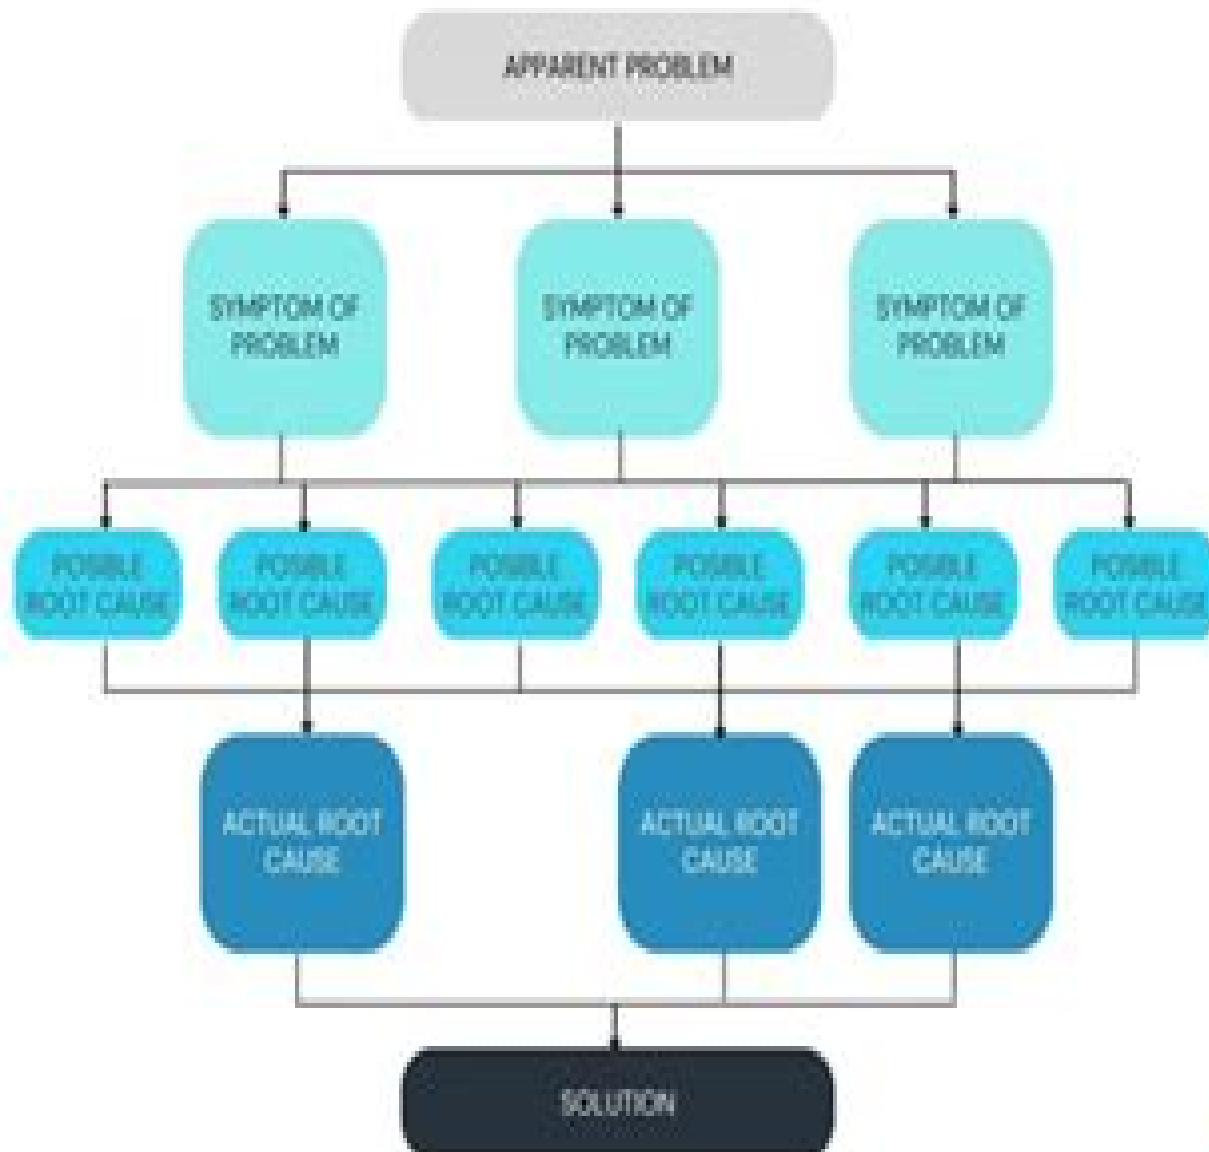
APPARENT PROBLEM

SYMPTOM OF PROBLEM

SYMPTOM OF PROBLEM

SYMPTOM OF PROBLEM

POSIBLE ROOT CAUSE

POSIBLE ROOT CAUSE

POSIBLE ROOT CAUSE

POSIBLE ROOT CAUSE

POSIBLE ROOT CAUSE

POSIBLE ROOT CAUSE

ACTUAL ROOT CAUSE

ACTUAL ROOT CAUSE

ACTUAL ROOT CAUSE

SOLUTION